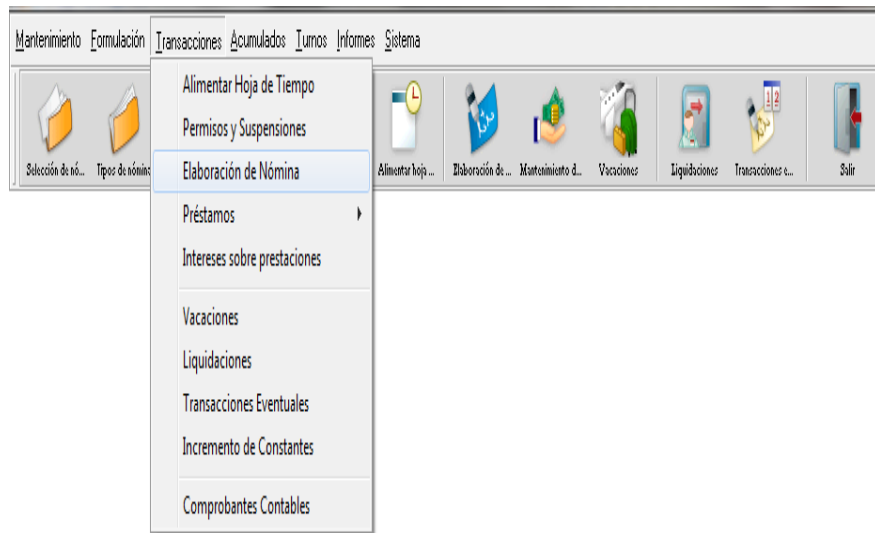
Mantenimiento Formulación Transacciones Acumulados Turnos Informes Sistema

Selección de nó... Tipos de nómina

Alimentar Hoja de Tiempo
Permisos y Suspensiones
Elaboración de Nómina
Préstamos
Intereses sobre prestaciones
Vacaciones
Liquidaciones
Transacciones Eventuales
Incremento de Constantes
Comprobantes Contables

Alimentar hoja ... Elaboración de ... Mantenimiento d... Vacaciones Liquidaciones Transacciones e... Salir